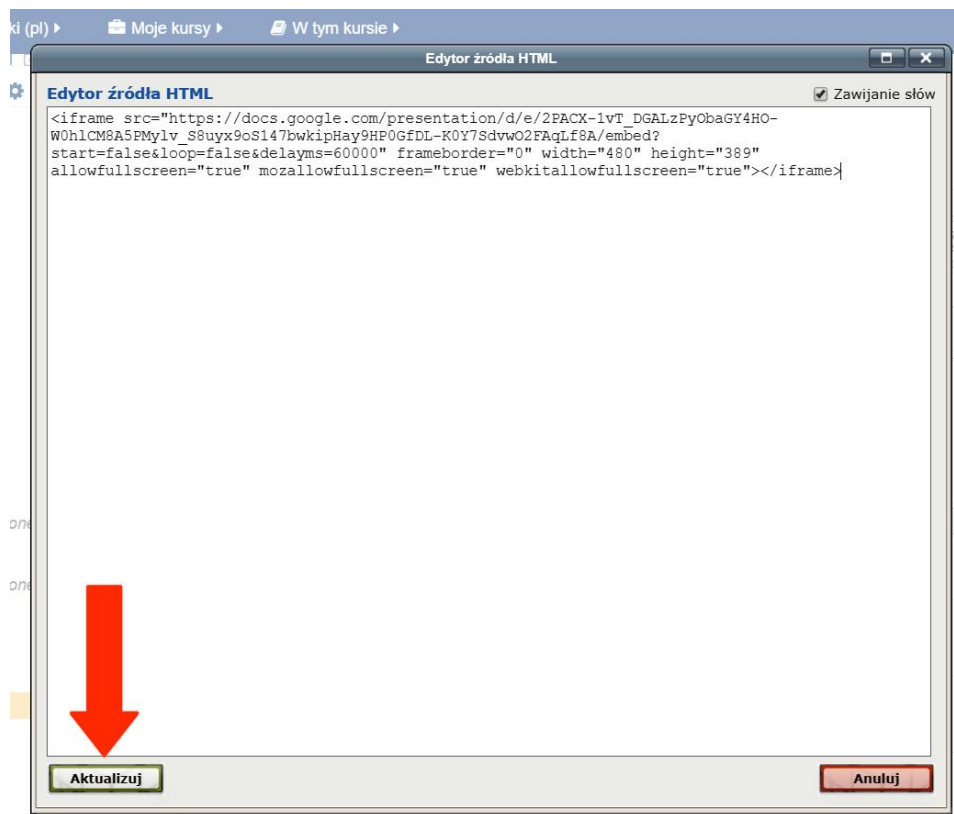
ki (pl) ▸ Moje kursy ▸ W tym kursie ▸

Edytor źródła HTML

Edytor źródła HTML

Zawijanie słów

<iframe src="https://docs.google.com/presentation/d/e/2PACX-1vT_DGALzPyObaGY4HO-W0hlCM8A5PMylv_S8uyx9oS147bwkipHay9HP0GfDL-K0Y7SdvwO2FAqLf8A/embed?start=false&loop=false&delayms=60000" frameborder="0" width="480" height="389" allowfullscreen="true" mozallowfullscreen="true" webkitallowfullscreen="true"></iframe>

one

one

Aktualizuj

Anuluj